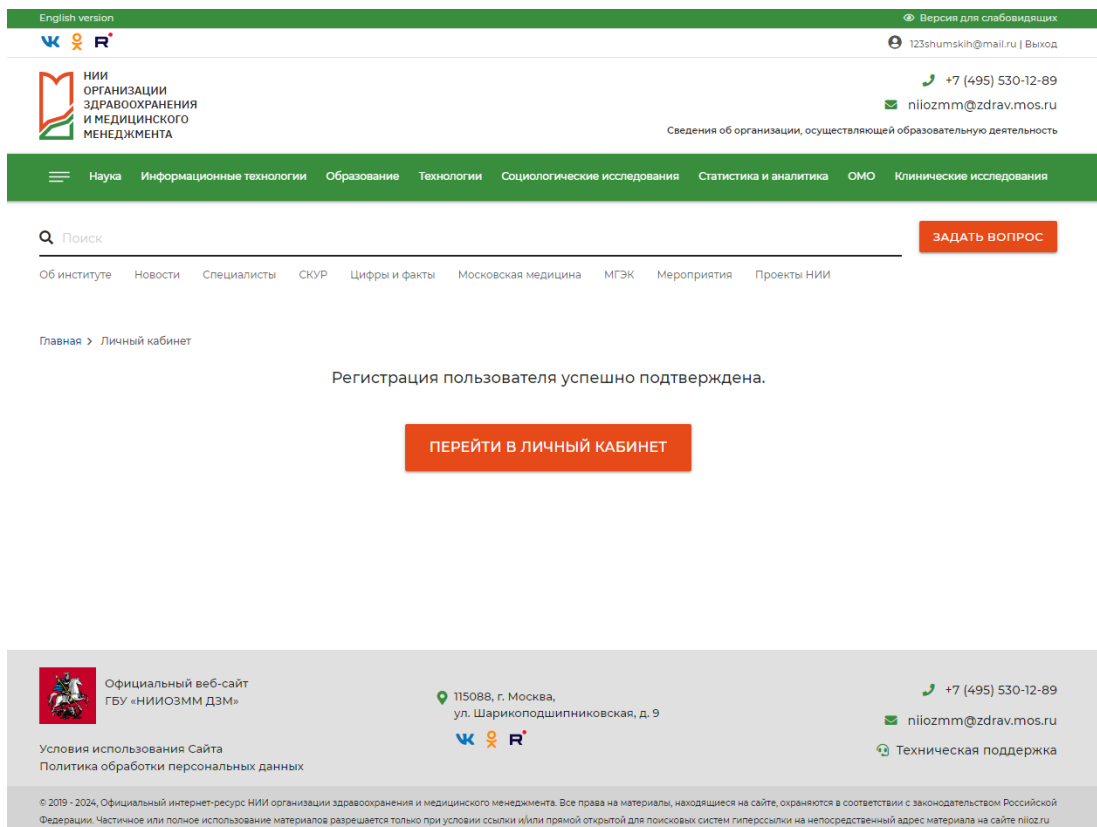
English version

Версия для слабовидящих

123shumskih@mail.ru | Выход

НИИ ОРГАНИЗАЦИИ ЗДРАВООХРАНЕНИЯ И МЕДИЦИНСКОГО МЕНЕДЖМЕНТА

+7 (495) 530-12-89

niiozmm@zdrav.mos.ru

Сведения об организации, осуществляющей образовательную деятельность

Наука Информационные технологии Образование Технологии Социологические исследования Статистика и аналитика ОМО Клинические исследования

Поиск

ЗАДАТЬ ВОПРОС

Об институте Новости Специалисты СКУР Цифры и факты Московская медицина МГЭК Мероприятия Проекты НИИ

Главная > Личный кабинет

Регистрация пользователя успешно подтверждена.

ПЕРЕЙТИ В ЛИЧНЫЙ КАБИНЕТ

Официальный веб-сайт ГБУ «НИИОЗММ ДЗМ»

115088, г. Москва, ул. Шарикоподшипниковская, д. 9

+7 (495) 530-12-89

niiozmm@zdrav.mos.ru

Техническая поддержка

Условия использования Сайта

Политика обработки персональных данных

© 2019 - 2024, Официальный интернет-ресурс НИИ организации здравоохранения и медицинского менеджмента. Все права на материалы, находящиеся на сайте, охраняются в соответствии с законодательством Российской Федерации. Частичное или полное использование материалов разрешается только при условии ссылки и/или прямой открытой для поисковых систем гиперссылки на непосредственный адрес материала на сайте niioz.ru